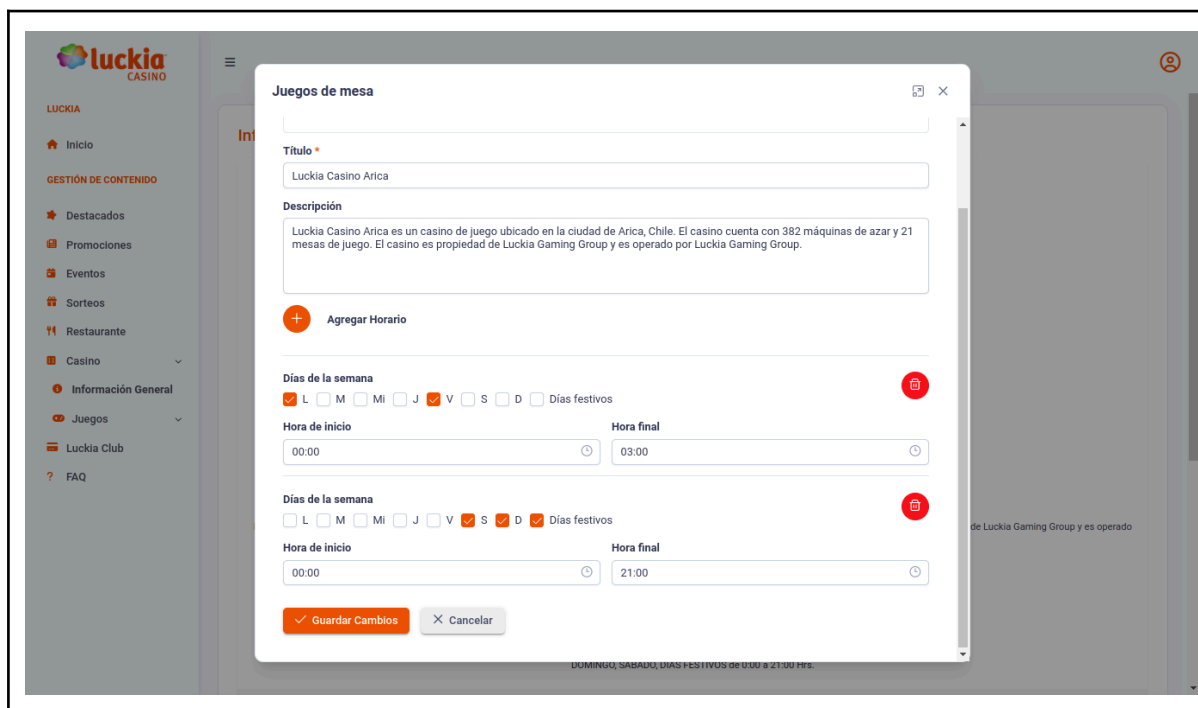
luckia CASINO

LUCKIA

Inicio

GESTIÓN DE CONTENIDO

Destacados
Promociones
Eventos
Sorteos
Restaurante
Casino
Información General
Juegos
Luckia Club
FAQ

Int

Juegos de mesa

Titulo *
Luckia Casino Arica

Descripción
Luckia Casino Arica es un casino de juego ubicado en la ciudad de Arica, Chile. El casino cuenta con 382 máquinas de azar y 21 mesas de juego. El casino es propiedad de Luckia Gaming Group y es operado por Luckia Gaming Group.

Agregar Horario

Días de la semana
L M Mi J V S D Días festivos
Hora de inicio
00:00
Hora final
03:00

Días de la semana
L M Mi J V S D Días festivos
Hora de inicio
00:00
Hora final
21:00

Guardar Cambios
Cancelar

de Luckia Gaming Group y es operado

DOMINGO, SABADO, DIAS FESTIVOS de 0:00 a 21:00 Hrs.